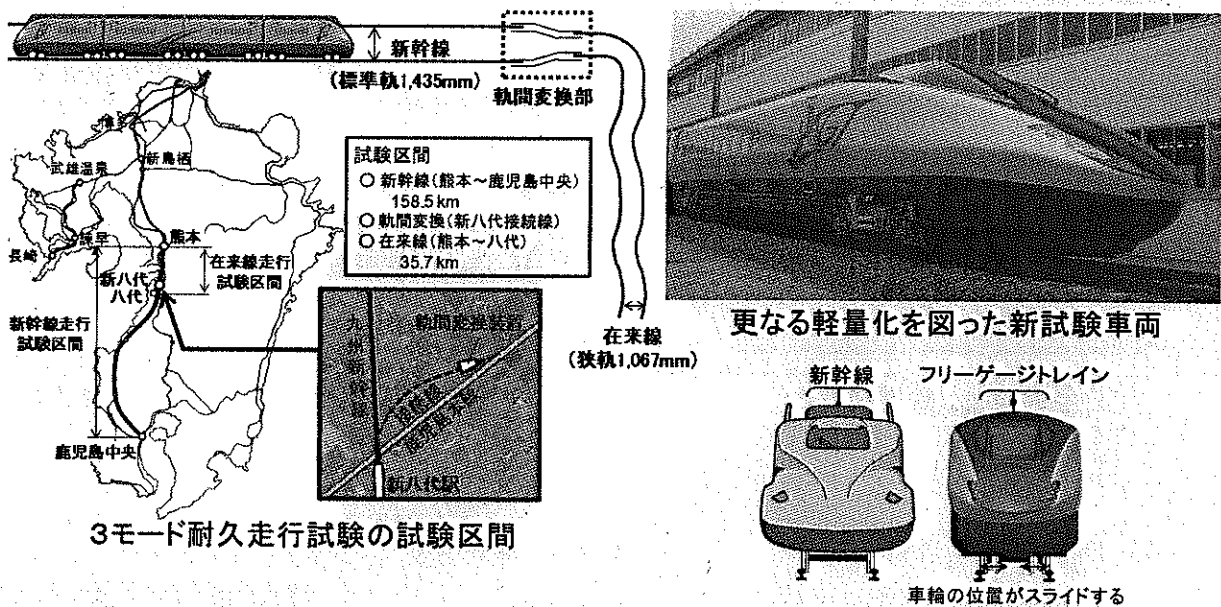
新幹線
(標準軌1,435mm)
軌間変換部

試験区間
○ 新幹線(熊本～鹿児島中央) 158.5 km
○ 軌間変換(新八代接続線)
○ 在来線(熊本～八代) 35.7 km

博多
新鳥栖
武雄温泉
長崎
諫早
熊本
新八代
八代
在来線走行試験区間
新幹線走行試験区間
鹿児島中央

九州新幹線
軌間変換装置
接続線
鹿児島本線
新八代駅

在来線
(狭軌1,067mm)

3モード耐久走行試験の試験区間

更なる軽量化を図った新試験車両

新幹線
フリーゲージトレイン
車輪の位置がスライドする